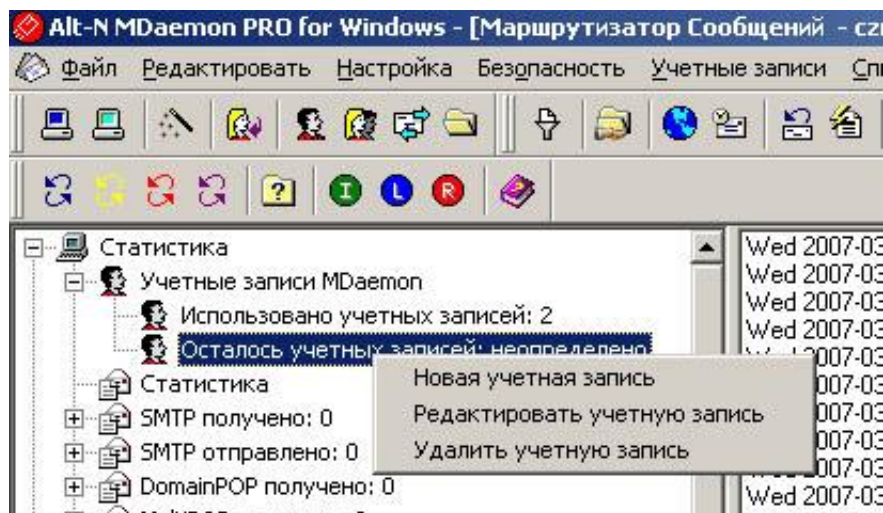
Alt-N MDaemon PRO for Windows - [Маршрутизатор Сообщений - czı

Файл Редактировать Настройка Безопасность Учетные записи Сп

Статистика
Учетные записи MDaemon
Использовано учетных записей: 2
Осталось учетных записей: неопределено
Статистика
SMTP получено: 0
SMTP отправлено: 0
DomainPOP получено: 0

Новая учетная запись
Редактировать учетную запись
Удалить учетную запись

Wed 2007-03
Wed 2007-03
Wed 2007-03
Wed 2007-03
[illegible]007-03
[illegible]007-03
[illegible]007-03
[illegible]007-03
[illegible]007-03
Wed 2007-03